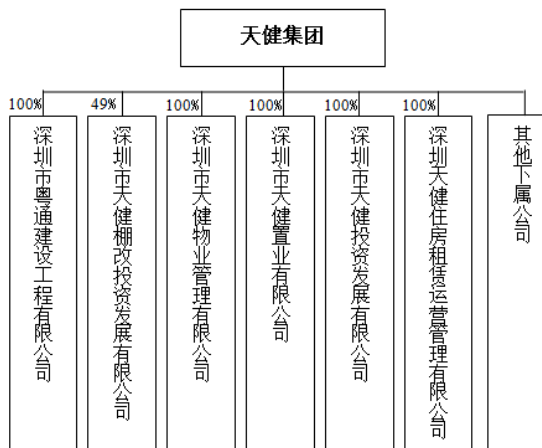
天健集团

100%
深圳市粤通建设工程有限公司

49%
深圳市天健棚改投资发展有限公司

100%
深圳市天健物业管理有限公司

100%
深圳市天健置业有限公司

100%
深圳市天健投资发展有限公司

100%
深圳天健住房租赁运营管理有限公司

其他下属公司